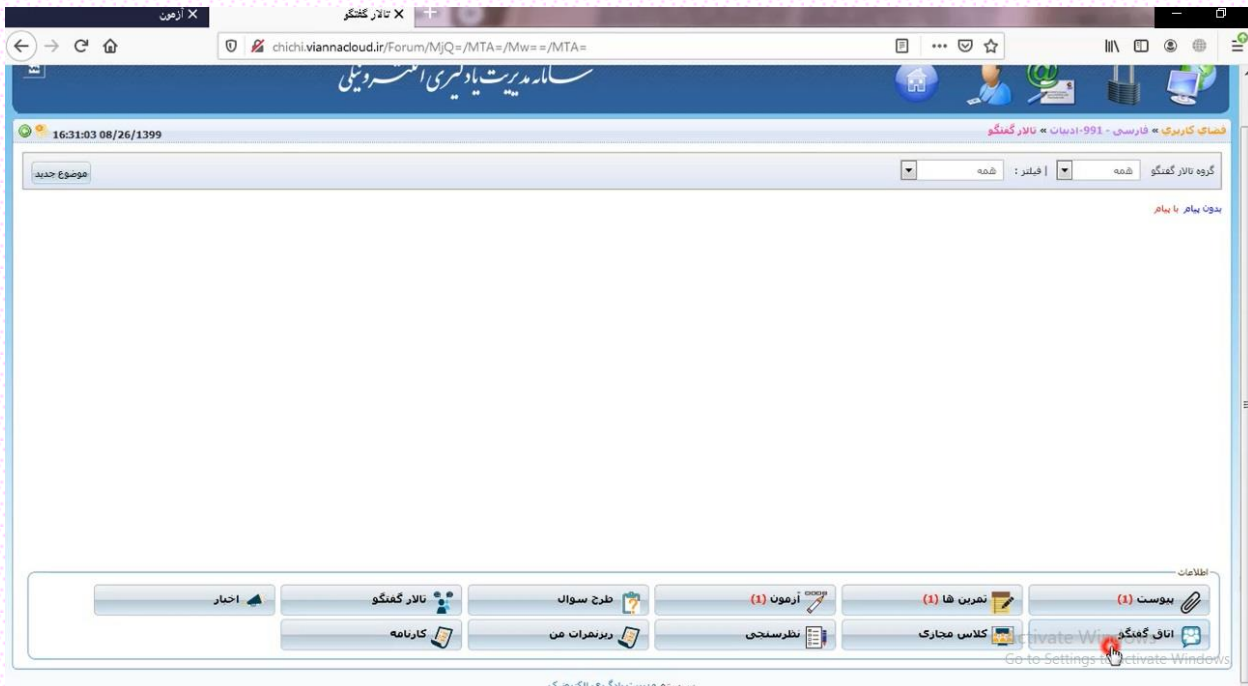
آزمون
تالار گفتگو
chichi.viannacloud.ir/Forum/MjQ=/MTA=/Mw==/MTA=

سامانه مدیریت یادگیری الکترونیکی

16:31:03 08/26/1399
فضای کاربری » فارسی - 991-ادبیات » تالار گفتگو

گروه تالار گفتگو همه | فیلتر : همه
موضوع جدید

بدون پیام با پیام

اطلاعات
پیوست (1)
تمرین ها (1)
آزمون (1)
طرح سوال
تالار گفتگو
اخبار
اتاق گفتگو
کلاس مجازی
نظرسنجی
ریزنمرات من
کارنامه

Activate Windows
Go to Settings to activate Windows.